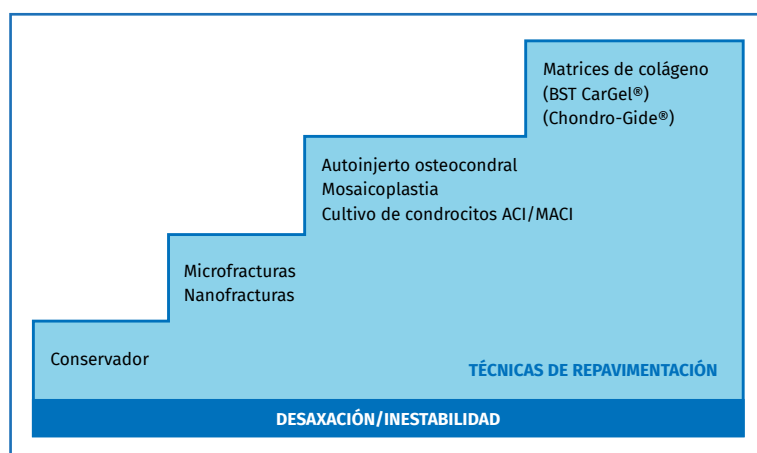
Matrices de colágeno
(BST CarGel®)
(Chondro-Gide®)

Autoinjerto osteocondral
Mosaicoplastia
Cultivo de condrocitos ACI/MACI

Microfracturas
Nanofracturas

Conservador

TÉCNICAS DE REPAVIMENTACIÓN

DESAXACIÓN/INESTABILIDAD